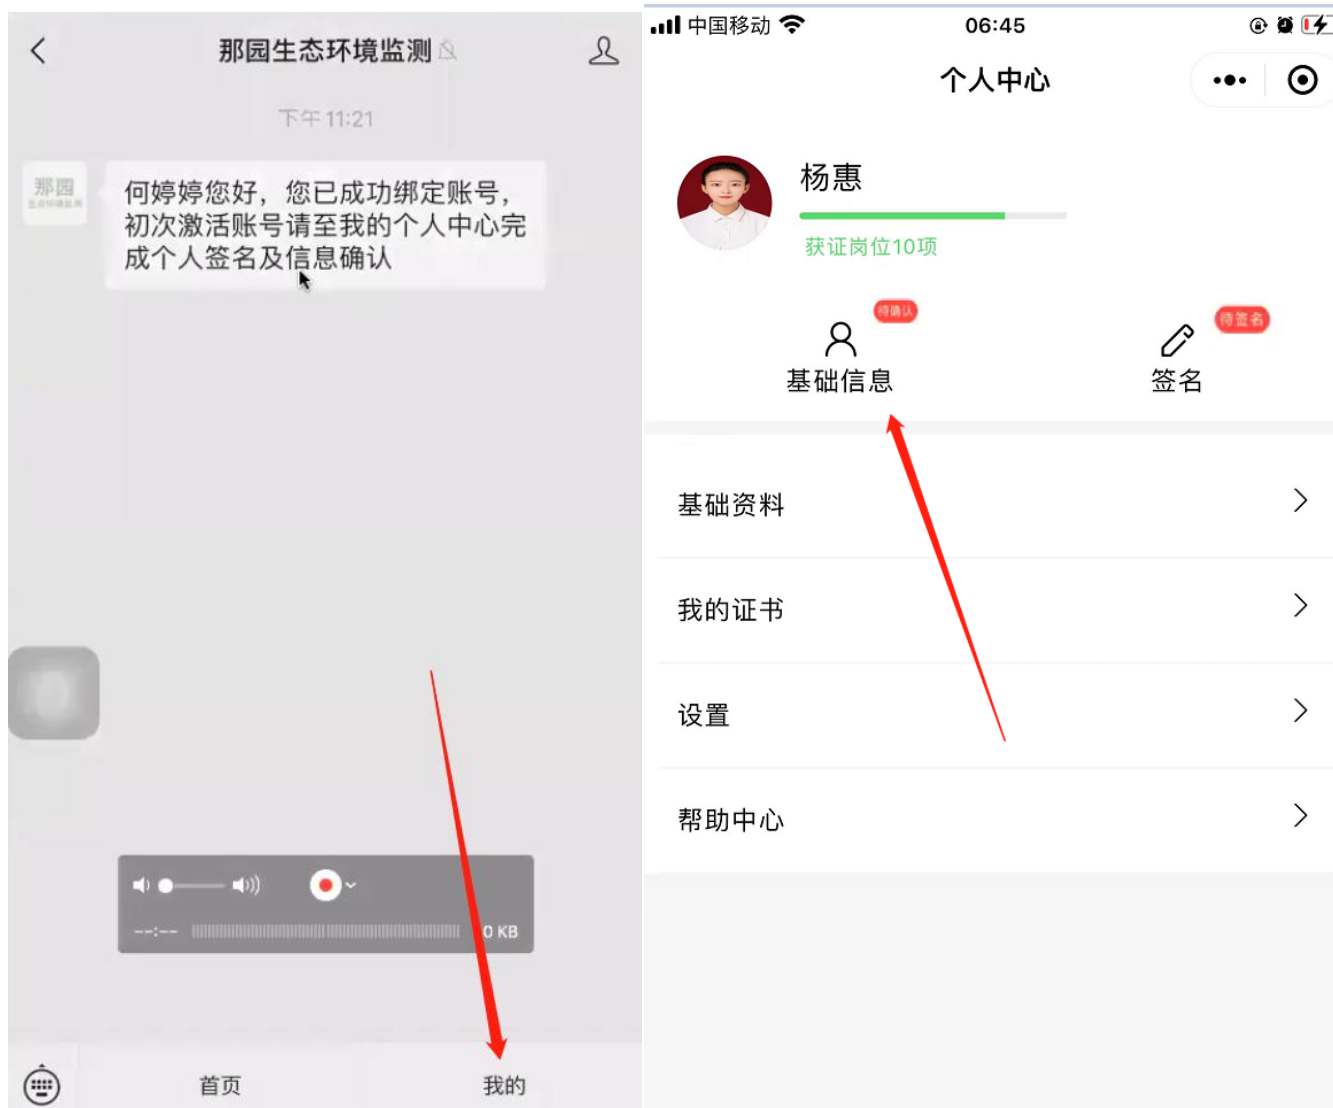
那园生态环境监测

下午 11:21

那园

何婷婷您好，您已成功绑定账号，初次激活账号请至我的个人中心完成个人签名及信息确认

--:-- 0 KB

首页

我的

中国移动 06:45

个人中心

杨惠

获证岗位10项

待确认

基础信息

待签名

签名

基础资料

我的证书

设置

帮助中心